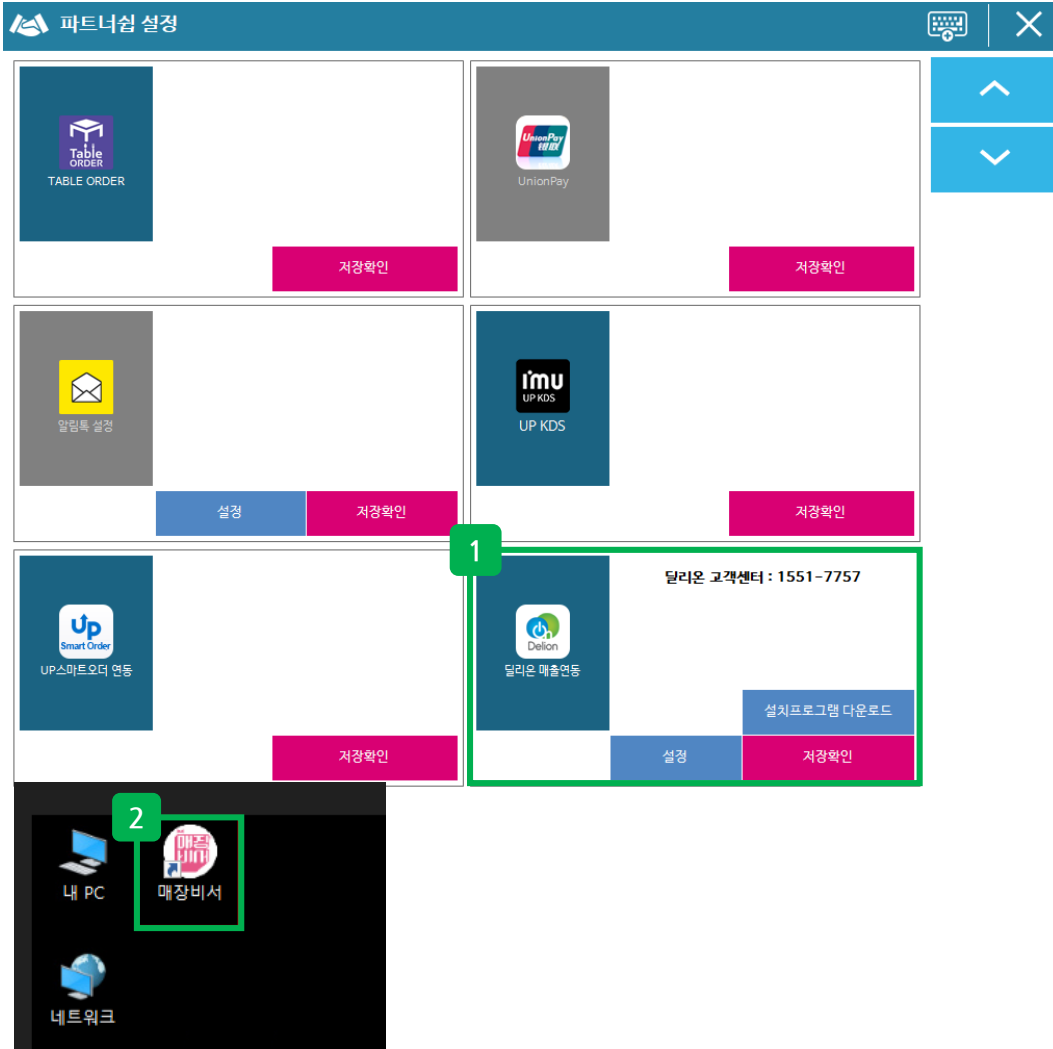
파트너쉽 설정

Table ORDER
TABLE ORDER
저장확인

UnionPay 银联
UnionPay
저장확인

알림톡 설정
설정
저장확인

imu
UP KDS
UP KDS
저장확인

Up
Smart Order
UP스마트오더 연동
저장확인

1
딜리온 고객센터 : 1551-7757
Delion
딜리온 매출연동
설치프로그램 다운로드
설정
저장확인

2
내 PC
매장비서
네트워크